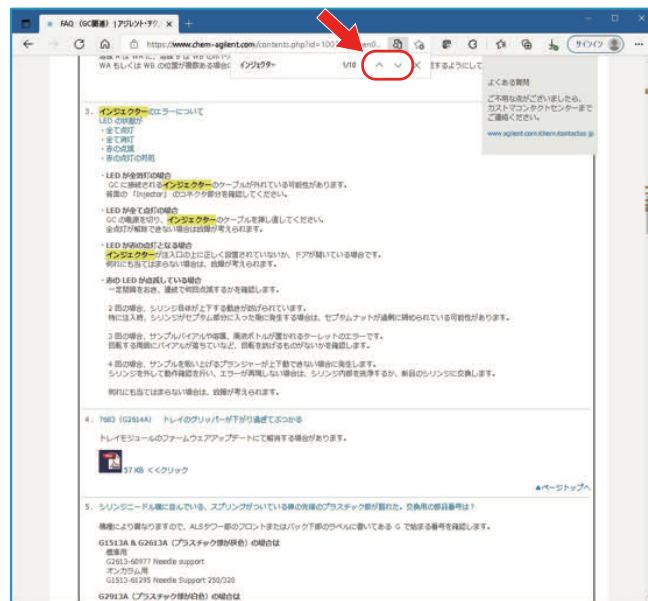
FAQ（GC関連）| アジレント・テク ×  +

https://www.chem-agilent.com/contents.php?id=

インジェクター  1/10

WA もしくは WB の位置が簡単ある場合 するようにして

よくある質問

ご不明な点がございましたら、カストマコンタクトセンターまでご連絡ください。

www.agilent.com/chem/contactus-jp

3. インジェクターのエラーについて
LED の状態が
・全て点灯
・全て消灯
・赤の点滅
・赤の点灯の時間

・LED が全消灯の場合
GC に接続されるインジェクターのケーブルが外れている可能性があります。
背面の「Injector」のコネクタ部分を確認してください。

・LED が全て点灯の場合
GC の電源を切り、インジェクターのケーブルを挿し直してください。
全点灯が解除できない場合は故障が考えられます。

・LED が赤の点灯となる場合
インジェクターが注入口の上に正しく設置されていないか、ドアが開いている場合です。
何れにも当てはまらない場合は、故障が考えられます。

・赤の LED が点滅している場合
一定間隔をおき、連続で何回点滅するかを確認します。

2 回の場合、シリンジ名体が上下する動きが阻害されています。
特に注入時、シリンジがセプタム部分に入った後に発生する場合は、セプタムナットが過剰に締められている可能性があります。

3 回の場合、サンプルバイアルや溶媒、廃液ボトルが置かれるターレットのエラーです。
回転する周囲にバイアルが落ちていないか、回転を妨げるものがないかを確認します。

4 回の場合、サンプルを吸い上げるプランジャーが上下動できない場合に発生します。
シリンジを外して動作確認を行い、エラーが再現しない場合は、シリンジ内部を洗浄するか、新品のシリンジに交換します。

何れにも当てはまらない場合は、故障が考えられます。

4. 7683（G2614A） トレイのグリッパーが下がり過ぎてぶつかる

トレイモジュールのファームウェアアップデートにて解消する場合があります。

57 KB ←クリック

▲ページトップへ

5. シリンジニードル横に並んでいる、スプリングがついている棒の先端のプラスチック部が割れた。交換用の部品番号は？

機種により異なりますので、ALSタワー部のフロントまたはバック下部のラベルに書いてある G で始まる番号を確認します。

G1513A & G2613A（プラスチック部が黒色）の場合は
標準用
G2613-60977 Needle support
オンカラム用
G1513-61295 Needle Support 250/320

G2913A（プラスチック部が白色）の場合は